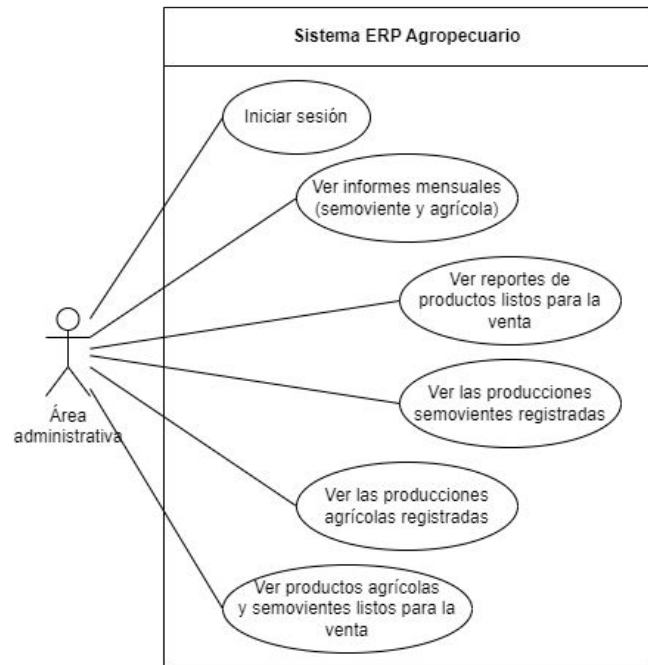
Sistema ERP Agropecuario

Iniciar sesión

Ver informes mensuales (semoviente y agrícola)

Ver reportes de productos listos para la venta

Ver las producciones semovientes registradas

Ver las producciones agrícolas registradas

Ver productos agrícolas y semovientes listos para la venta

Área administrativa